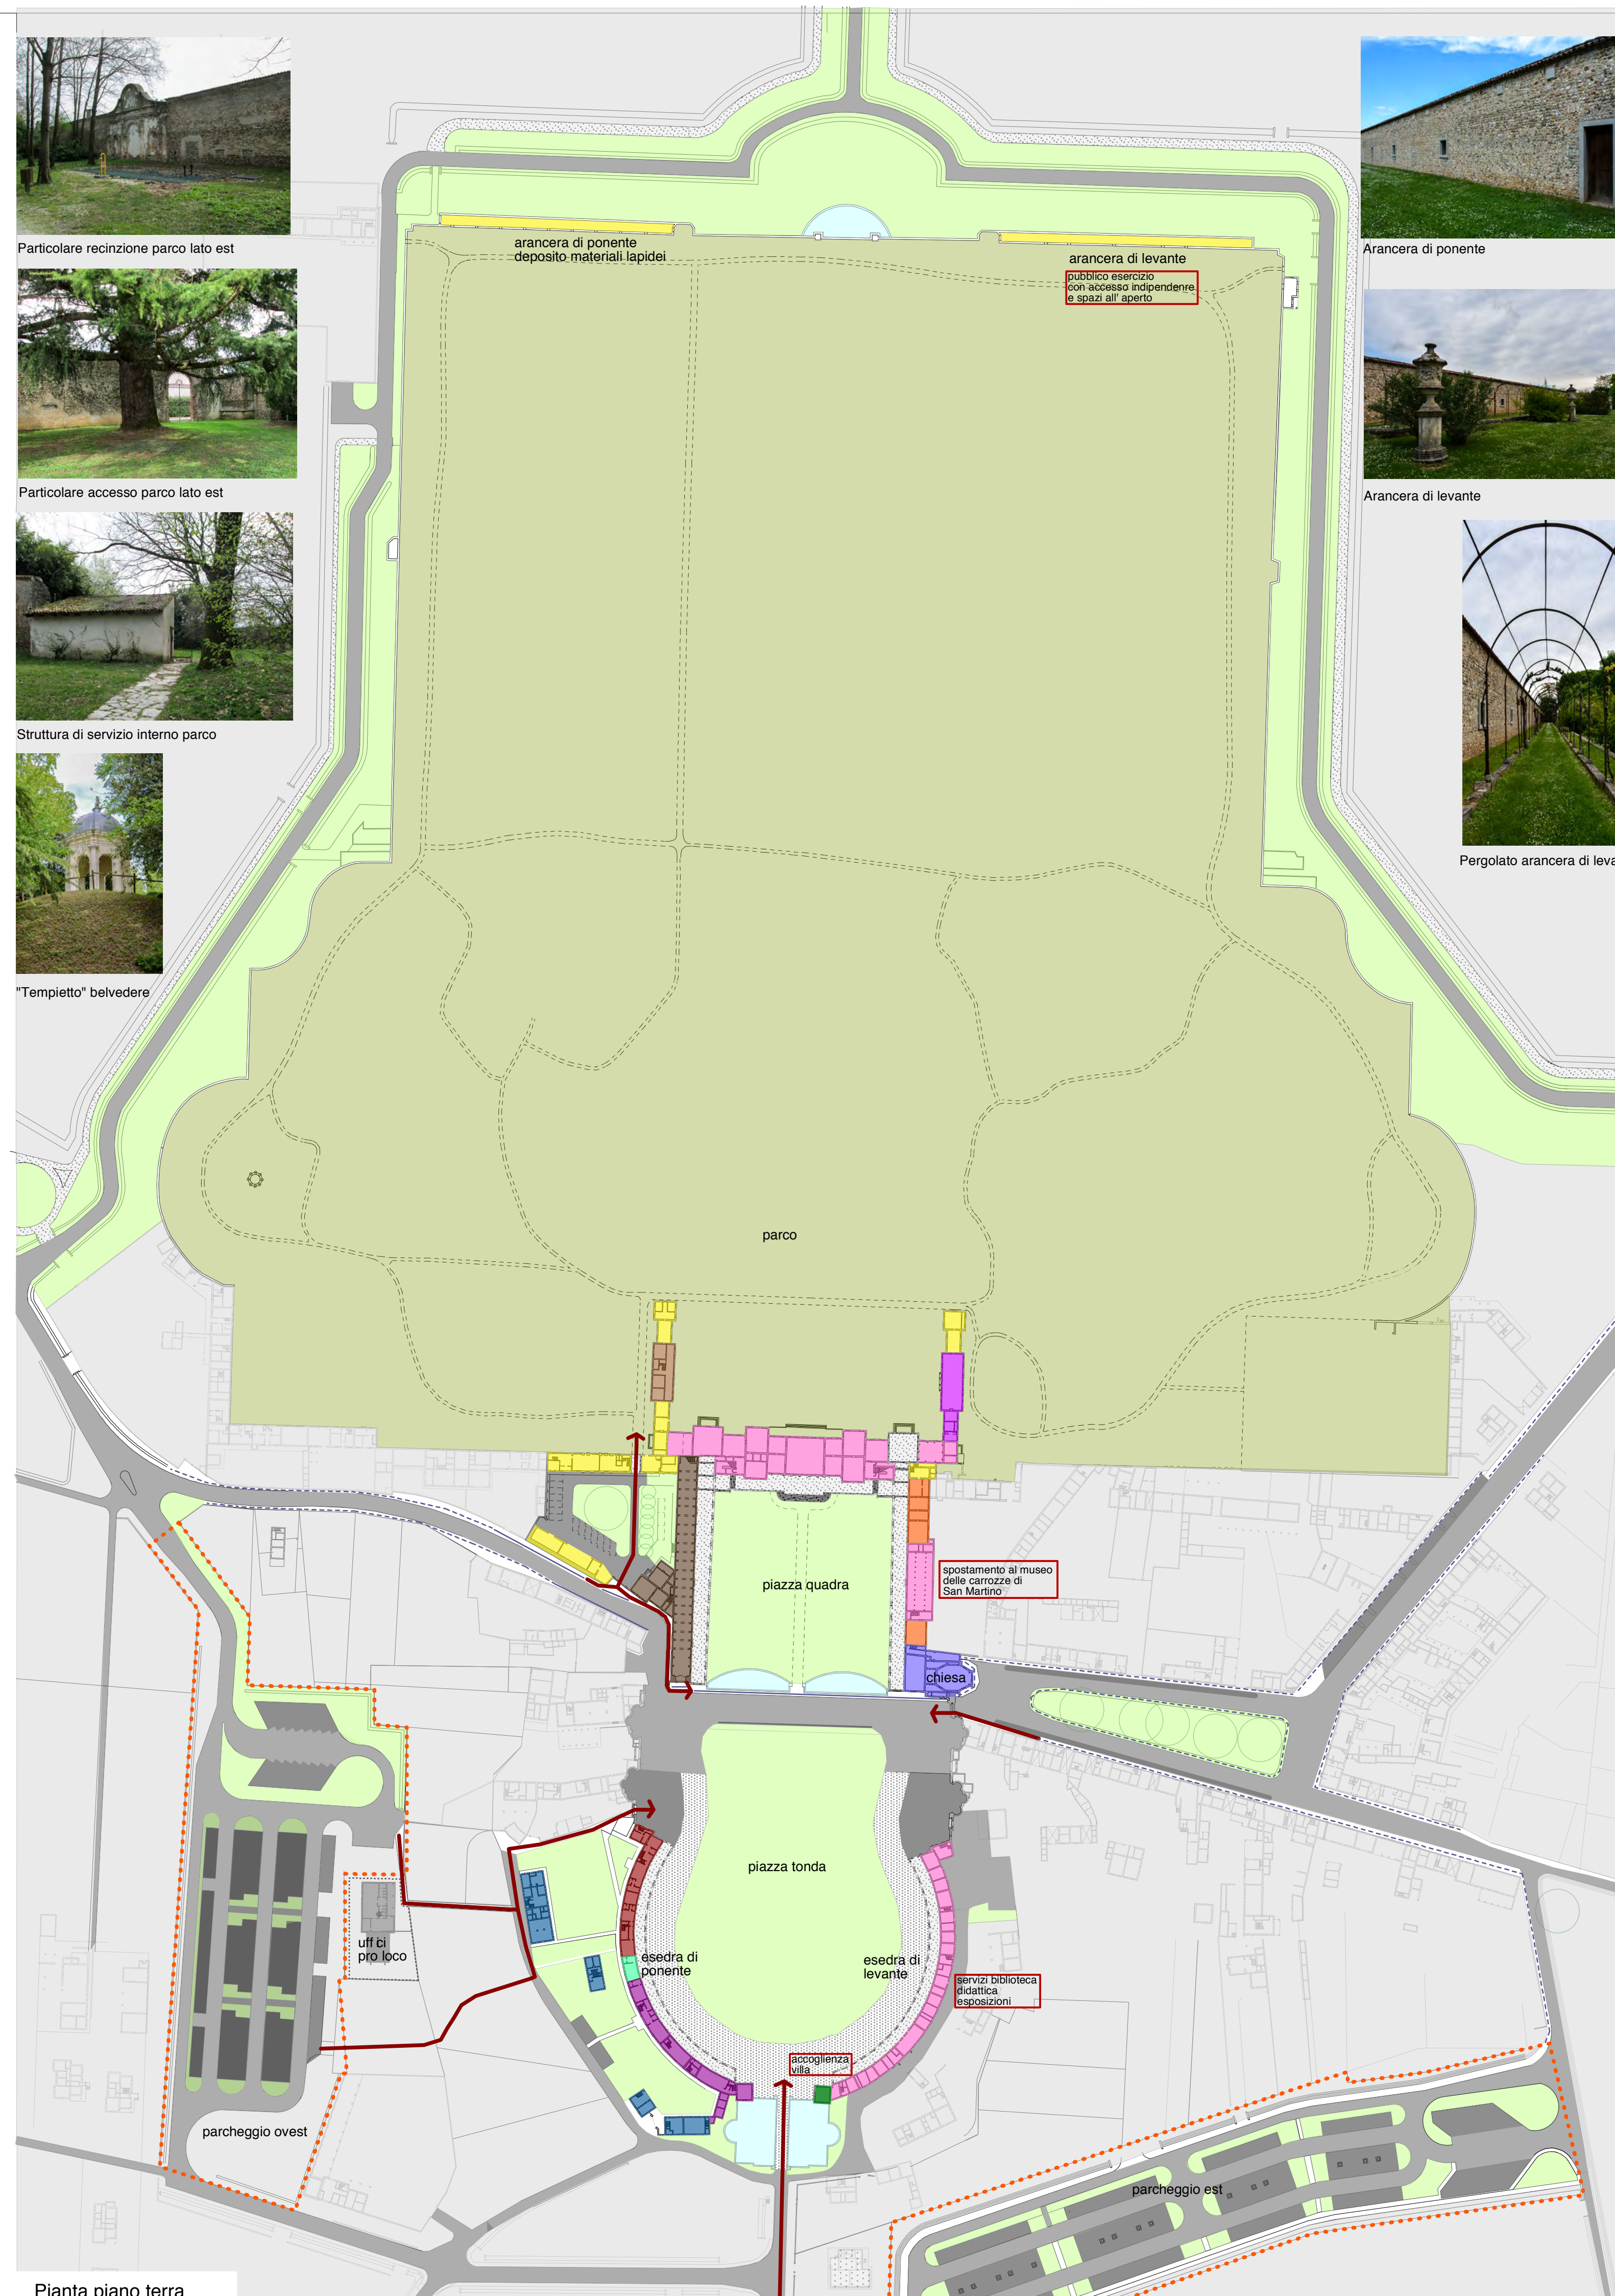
Particolare recinzione parco lato est

Particolare accesso parco lato est

Struttura di servizio interno parco

"Tempietto" belvedere

Arancera di ponente

Arancera di levante

Pergolato arancera di leva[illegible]

arancera di ponente
deposito materiali lapidei

arancera di levante

pubblico esercizio con accesso indipendenre e spazi all' aperto

parco

piazza quadra

spostamento al museo delle carrozze di San Martino

chiesa

piazza tonda

uff ci pro loco

esedra di ponente

esedra di levante

servizi biblioteca didattica esposizioni

accoglienza villa

parcheggio ovest

parcheggio est

Pianta piano terra